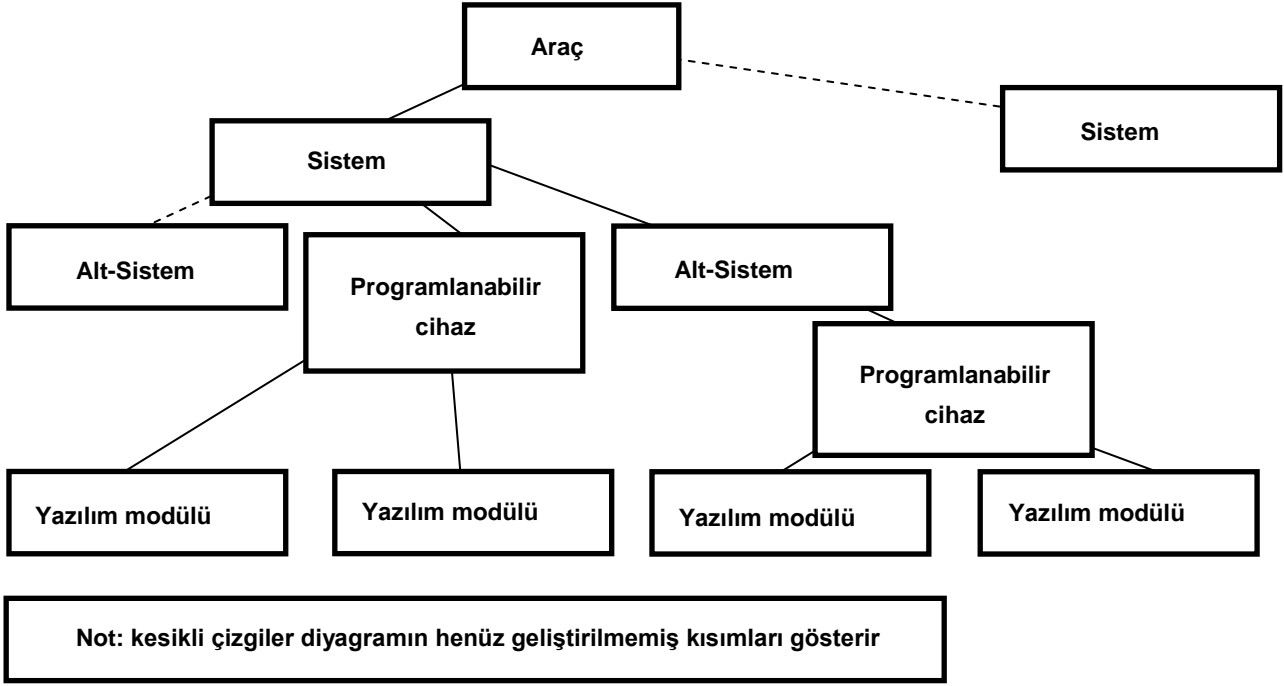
Araç

Sistem

Sistem

Alt-Sistem

Programlanabilir cihaz

Alt-Sistem

Programlanabilir cihaz

Yazılım modulü

Yazılım modulü

Yazılım modulü

Yazılım modulü

Not: kesikli çizgiler diyagramın henüz geliştirilmemiş kısımları gösterir